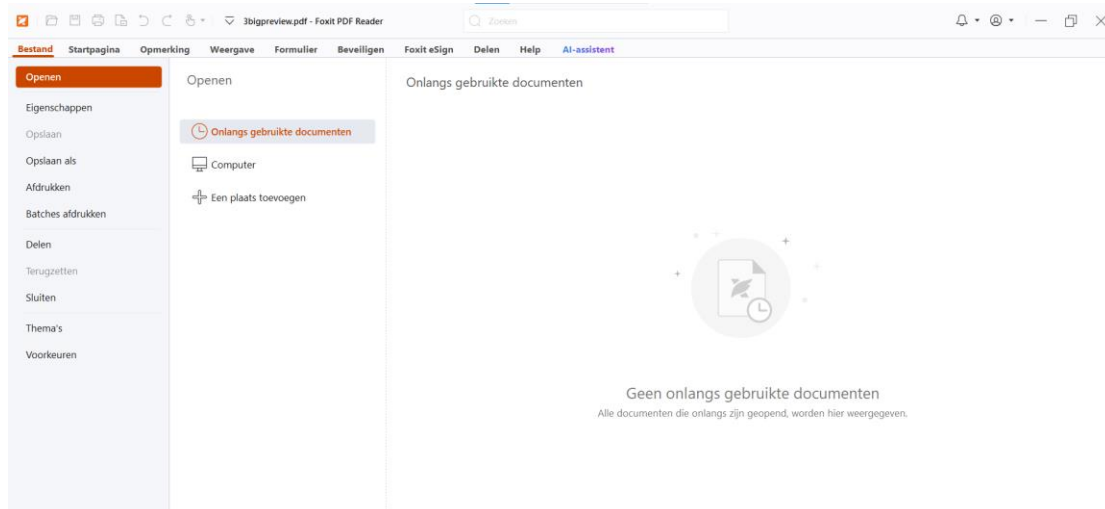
3bigpreview.pdf - Foxit PDF Reader

Zoeken

Bestand Startpagina Opmerking Weergave Formulier Beveiligen Foxit eSign Delen Help AI-assistent

Openen
Eigenschappen
Opslaan
Opslaan als
Afdrukken
Batches afdrukken
Delen
Terugzetten
Sluiten
Thema's
Voorkeuren

Openen

Onlangs gebruikte documenten
Computer
Een plaats toevoegen

Onlangs gebruikte documenten

Geen onlangs gebruikte documenten
Alle documenten die onlangs zijn geopend, worden hier weergegeven.